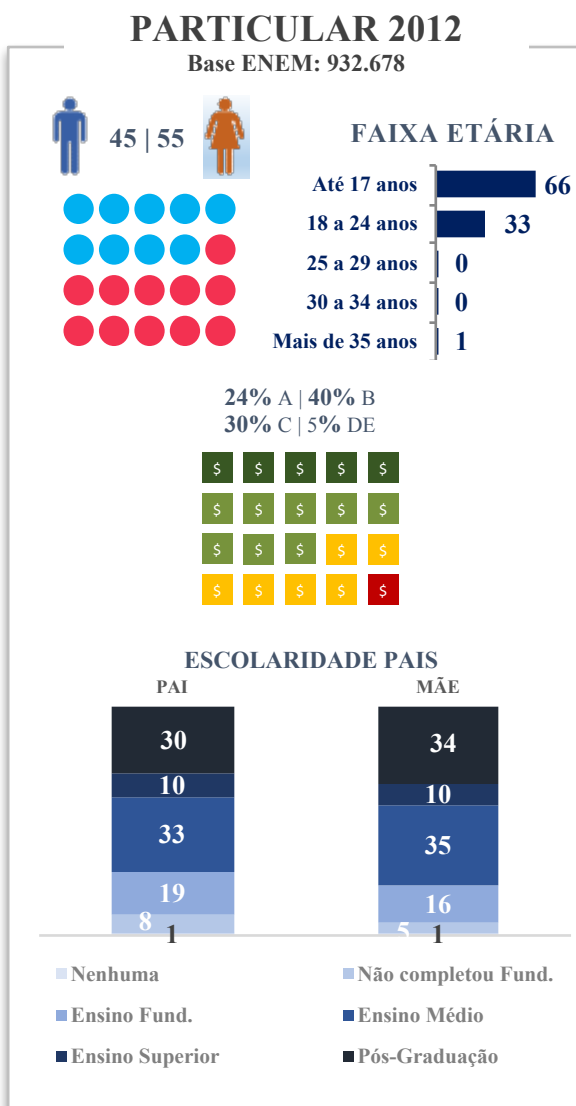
PARTICULAR 2012
Base ENEM: 932.678

45 | 55

FAIXA ETÁRIA

| | |
|---|---|
| Até 17 anos | 66 |
| 18 a 24 anos | 33 |
| 25 a 29 anos | 0 |
| 30 a 34 anos | 0 |
| Mais de 35 anos | 1 |

24% A | 40% B
30% C | 5% DE

$ $ $ $ $
$ $ $ $ $
$ $ $ $ $
$ $ $ $ $

ESCOLARIDADE PAIS

PAI
30
10
33
19
8
1

MÃE
34
10
35
16
5
1

Nenhuma
Não completou Fund.
Ensino Fund.
Ensino Médio
Ensino Superior
Pós-Graduação